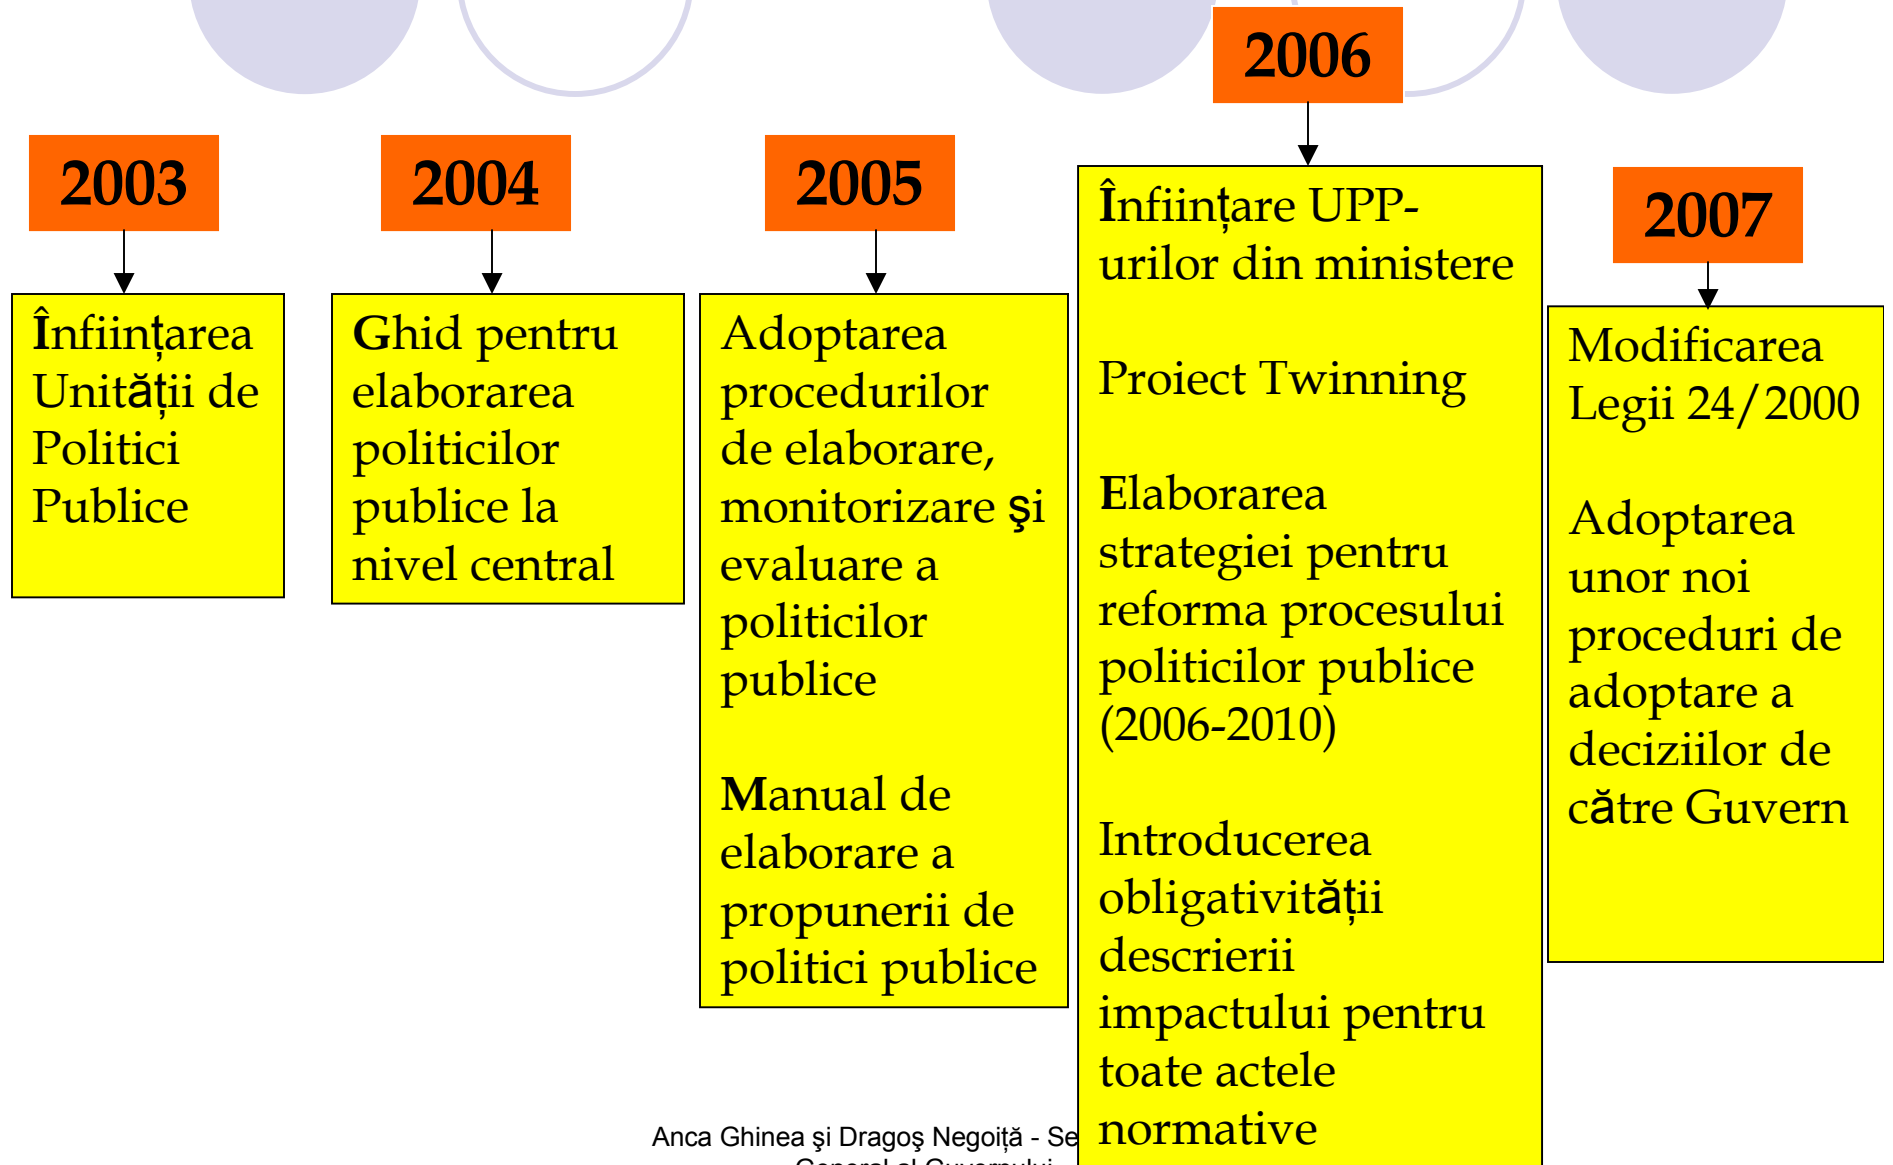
2006

2003

2004

2005

Înființare UPP-urilor din ministere

Proiect Twinning

Elaborarea strategiei pentru reforma procesului politicilor publice (2006-2010)

Introducerea obligativității descrierii impactului pentru toate actele normative

2007

Înființarea Unității de Politici Publice

Ghid pentru elaborarea politicilor publice la nivel central

Adoptarea procedurilor de elaborare, monitorizare şi evaluare a politicilor publice

Manual de elaborare a propunerii de politici publice

Modificarea Legii 24/2000

Adoptarea unor noi proceduri de adoptare a deciziilor de către Guvern

Anca Ghinea şi Dragoş Negoiță - Se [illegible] General al Guvernului